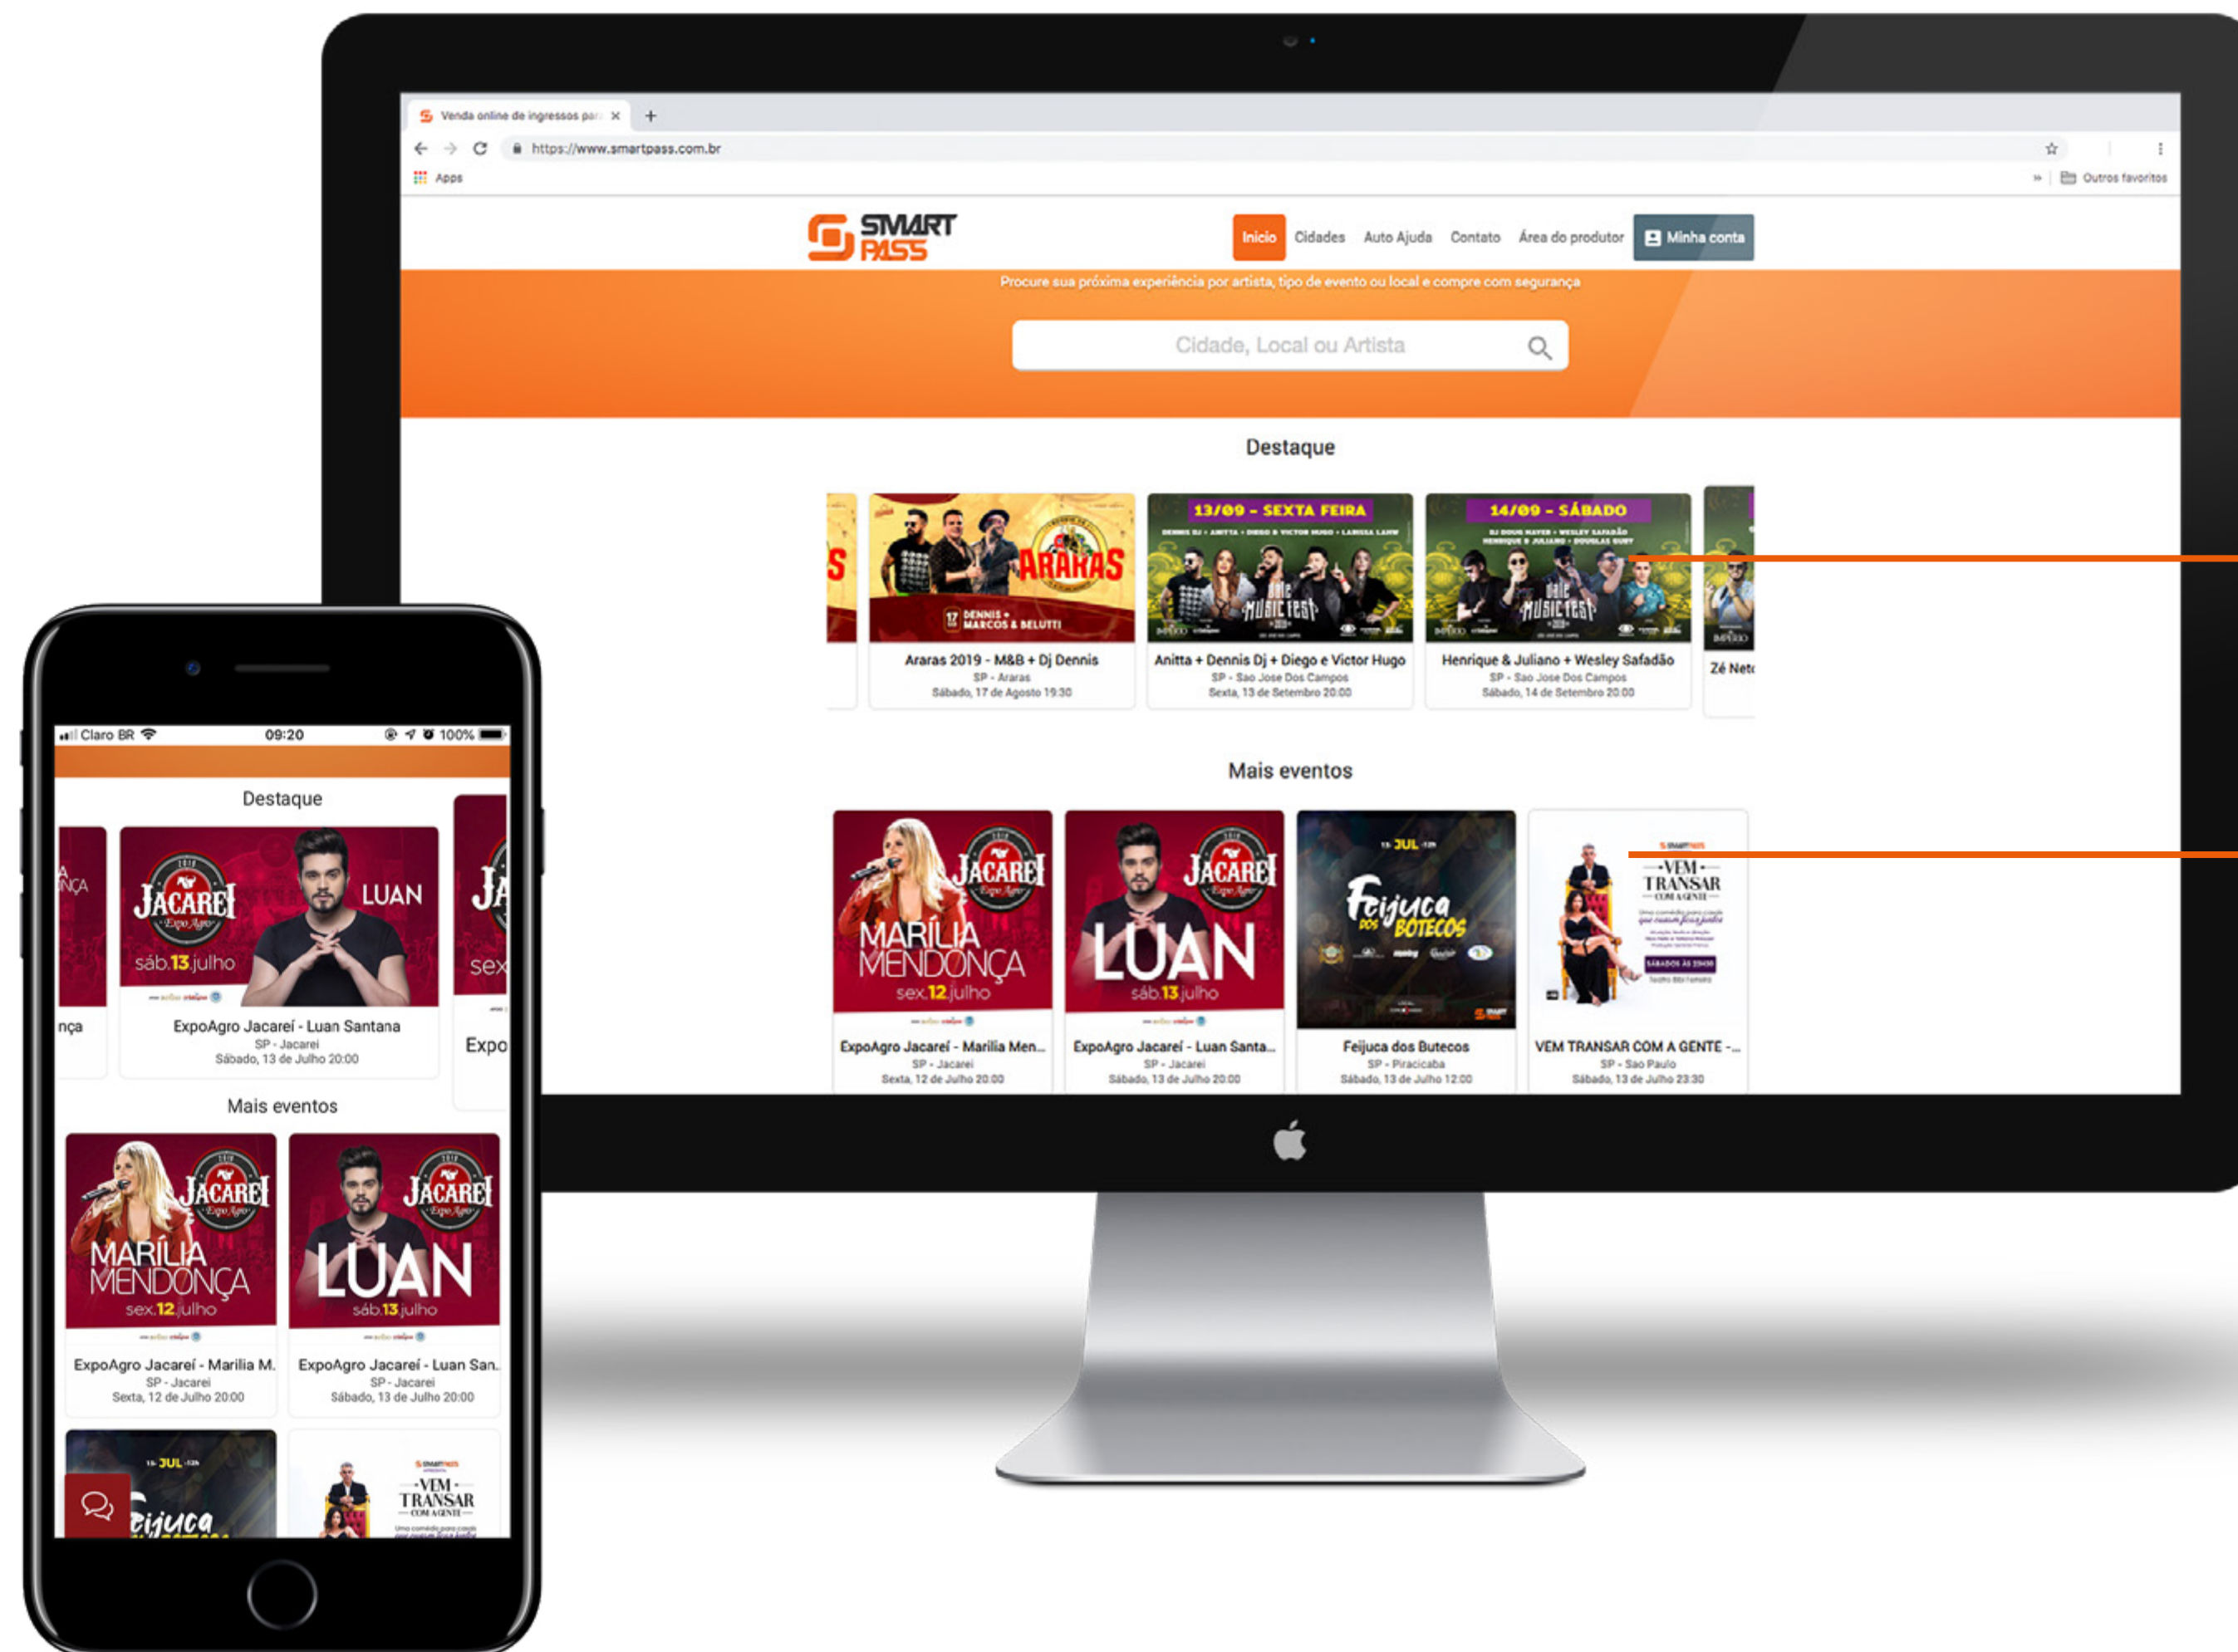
Venda online de ingressos par ×
https://www.smartpass.com.br
Apps
Outros favoritos

SMART PASS
Inicio Cidades Auto Ajuda Contato Área do produtor Minha conta

Procure sua próxima experiência por artista, tipo de evento ou local e compre com segurança

Cidade, Local ou Artista

Destaque

ARARAS
17 DENNIS • MARCOS & BELUTTI
Araras 2019 - M&B + Dj Dennis
SP - Araras
Sábado, 17 de Agosto 19:30

13/09 - SEXTA FEIRA
Anitta + Dennis Dj + Diego e Victor Hugo
SP - Sao Jose Dos Campos
Sexta, 13 de Setembro 20:00

14/09 - SÁBADO
Henrique & Juliano + Wesley Safadão
SP - Sao Jose Dos Campos
Sábado, 14 de Setembro 20:00

Zé Neto

Mais eventos

JACAREÍ Expo Agro
MARÍLIA MENDONÇA sex.12 julho
ExpoAgro Jacareí - Marilia Men...
SP - Jacarei
Sexta, 12 de Julho 20:00

JACAREÍ Expo Agro
LUAN sáb.13 julho
ExpoAgro Jacareí - Luan Santa...
SP - Jacarei
Sábado, 13 de Julho 20:00

JUL
Feijuca dos Botecos
Feijuca dos Butecos
SP - Piracicaba
Sábado, 13 de Julho 12:00

VEM TRANSAR COM A GENTE
VEM TRANSAR COM A GENTE -...
SP - Sao Paulo
Sábado, 13 de Julho 23:30

Claro BR 09:20 100%

Destaque

JACAREÍ Expo Agro
LUAN
sáb.13 julho
ExpoAgro Jacareí - Luan Santana
SP - Jacarei
Sábado, 13 de Julho 20:00

nça
Expo

Mais eventos

JACAREÍ Expo Agro
MARÍLIA MENDONÇA sex.12 julho
ExpoAgro Jacareí - Marilia M.
SP - Jacarei
Sexta, 12 de Julho 20:00

JACAREÍ Expo Agro
LUAN sáb.13 julho
ExpoAgro Jacareí - Luan San.
SP - Jacarei
Sábado, 13 de Julho 20:00

JUL
Feijuca

VEM TRANSAR COM A GENTE